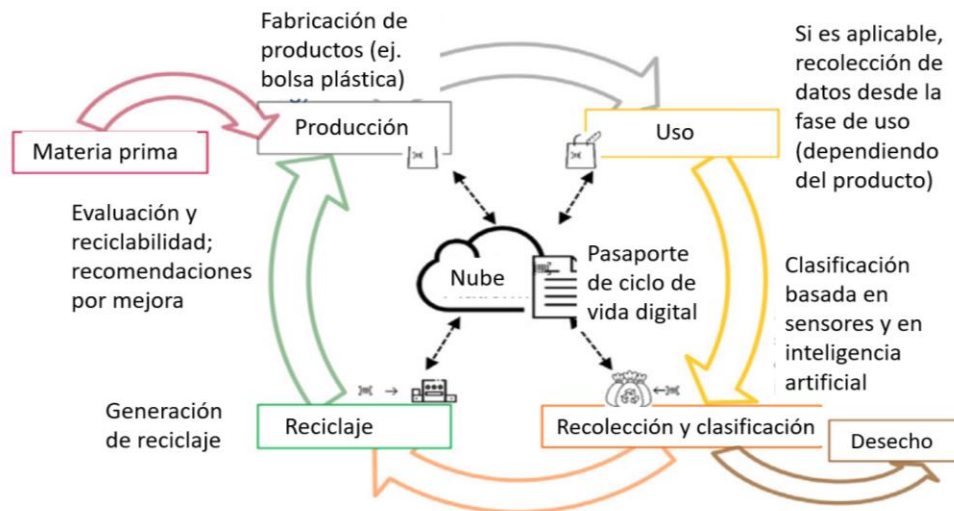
Fabricación de productos (ej. bolsa plástica)

Si es aplicable, recolección de datos desde la fase de uso (dependiendo del producto)

Materia prima

Producción

Uso

Evaluación y reciclabilidad; recomendaciones por mejora

Nube

Pasaporte de ciclo de vida digital

Clasificación basada en sensores y en inteligencia artificial

Generación de reciclaje

Reciclaje

Recolección y clasificación

Desecho